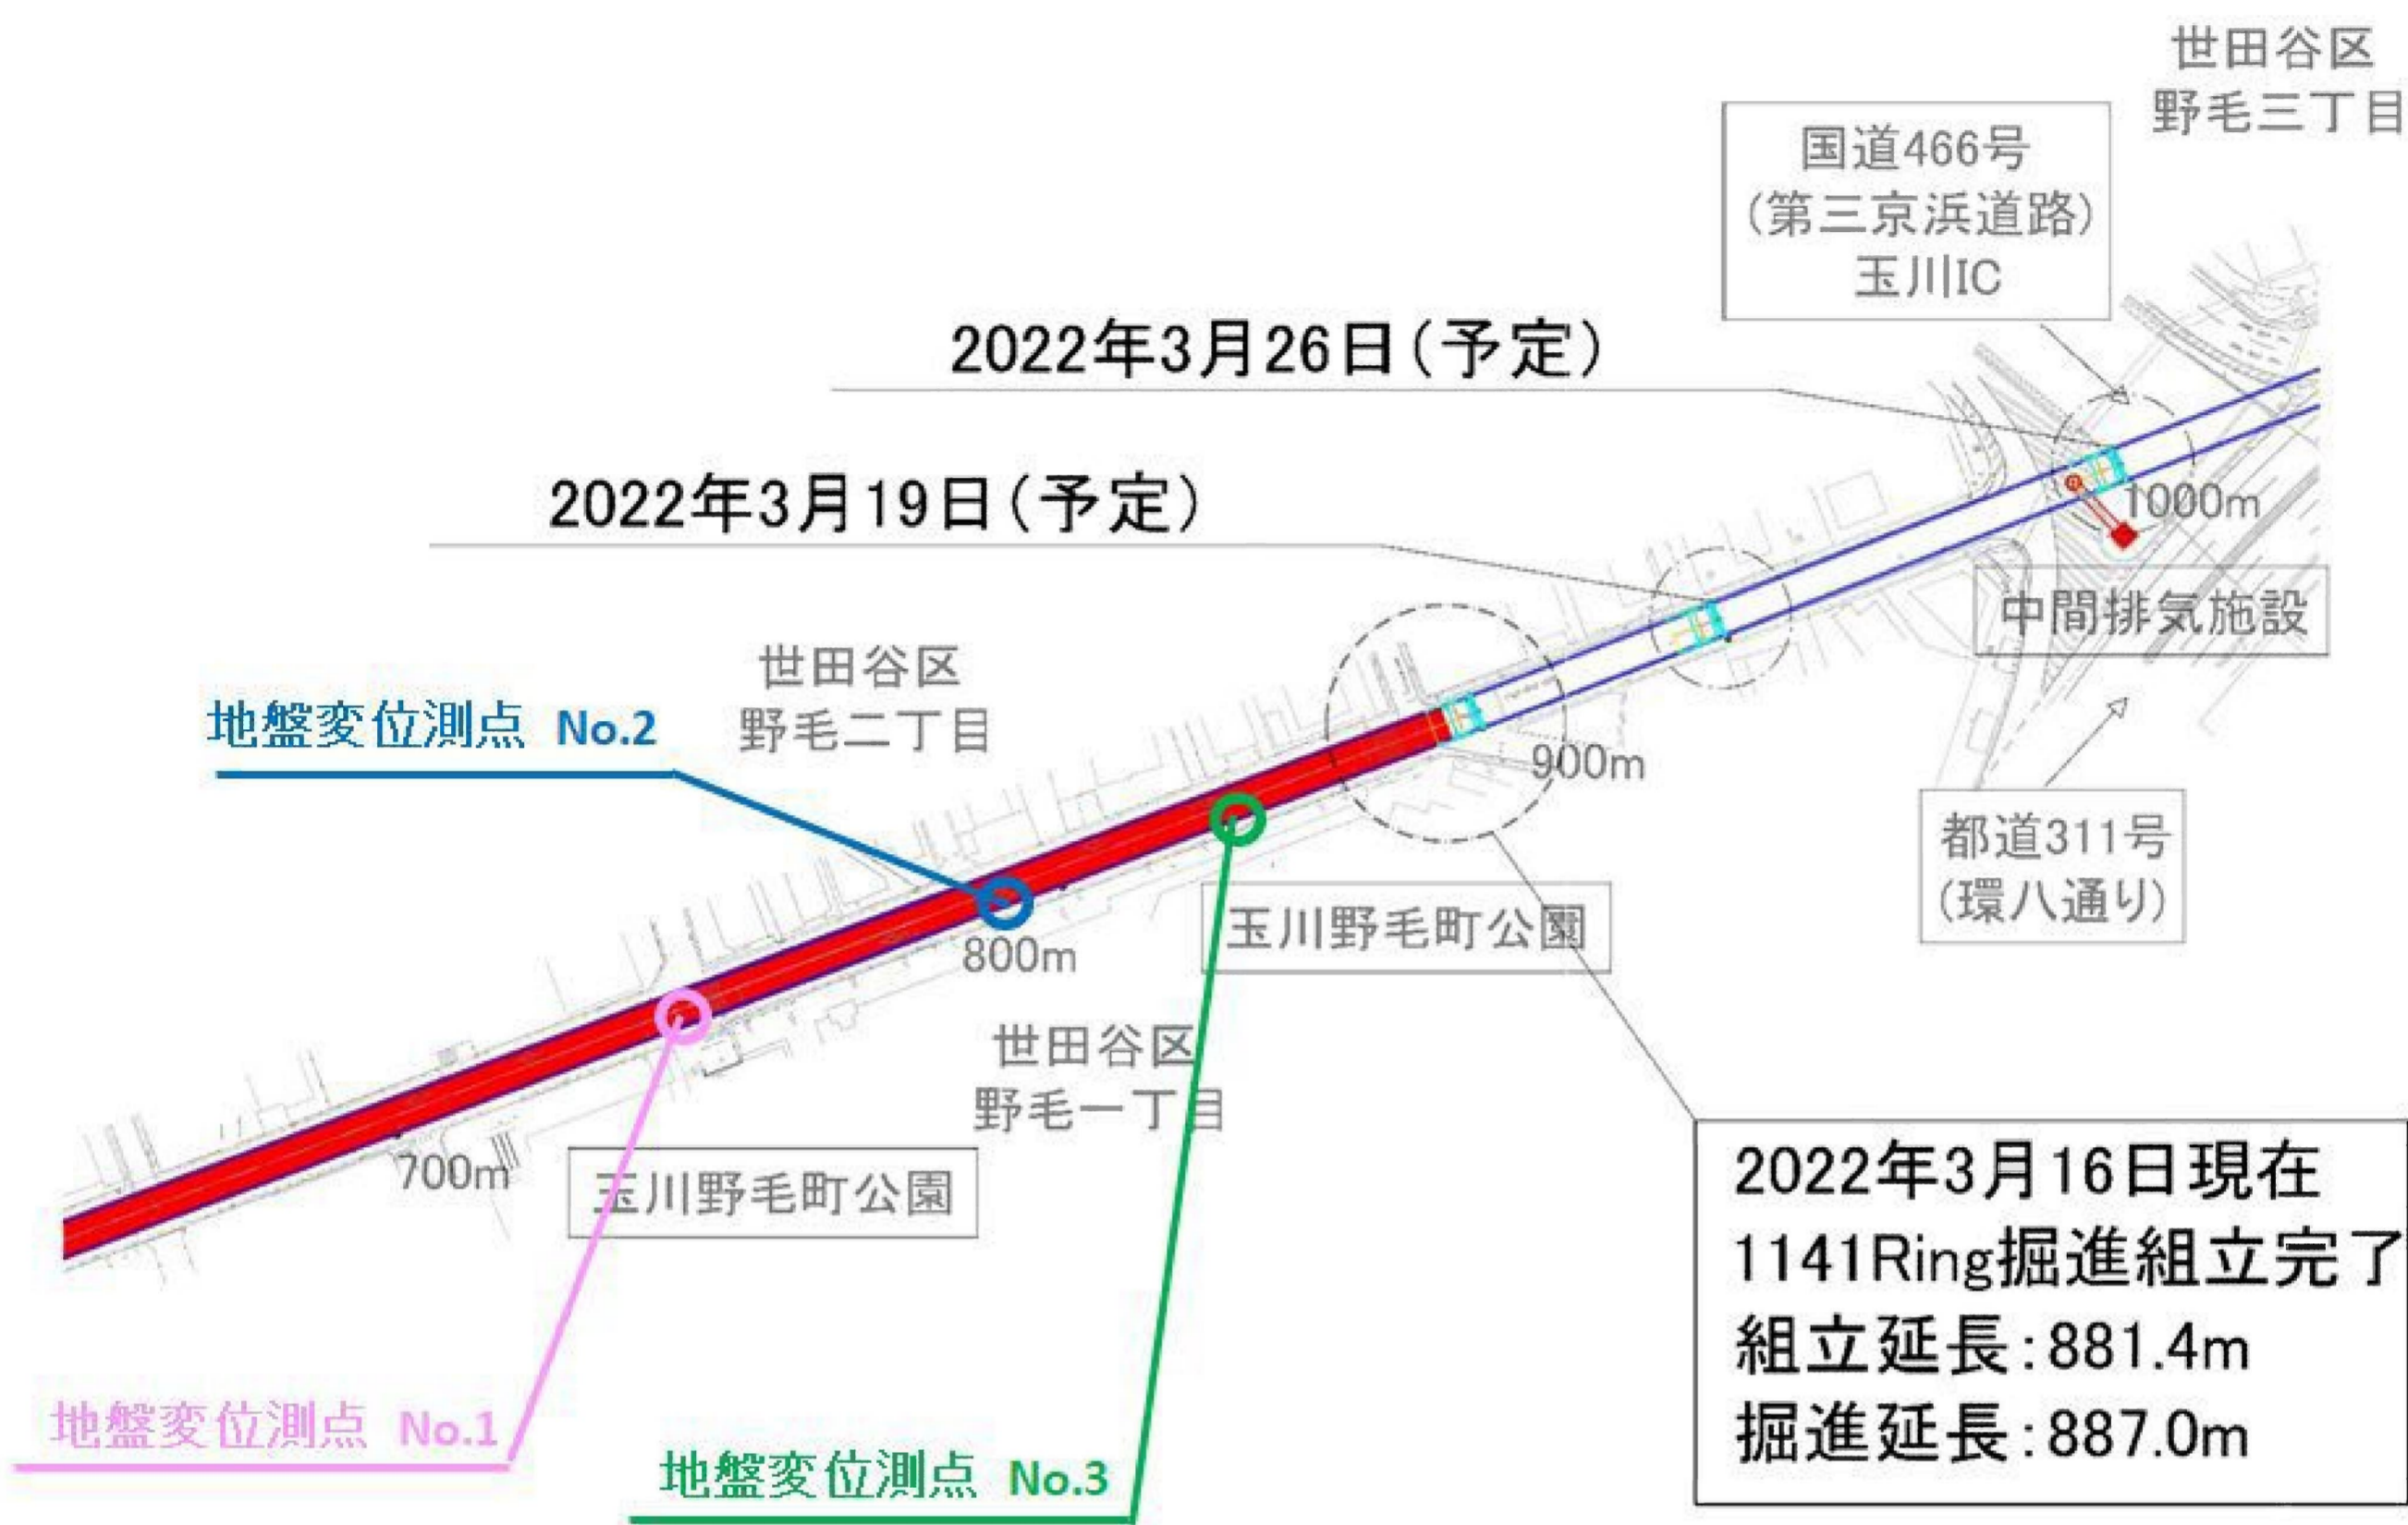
世田谷区
野毛三丁目

国道466号
(第三京浜道路)
玉川IC

2022年3月26日(予定)

2022年3月19日(予定)

1000m

中間排気施設

世田谷区
野毛二丁目

地盤変位測点 No.2

900m

都道311号
(環八通り)

800m

玉川野毛町公園

世田谷区
野毛一丁目

700m

玉川野毛町公園

2022年3月16日現在
1141Ring掘進組立完了
組立延長:881.4m
掘進延長:887.0m

地盤変位測点 No.1

地盤変位測点 No.3